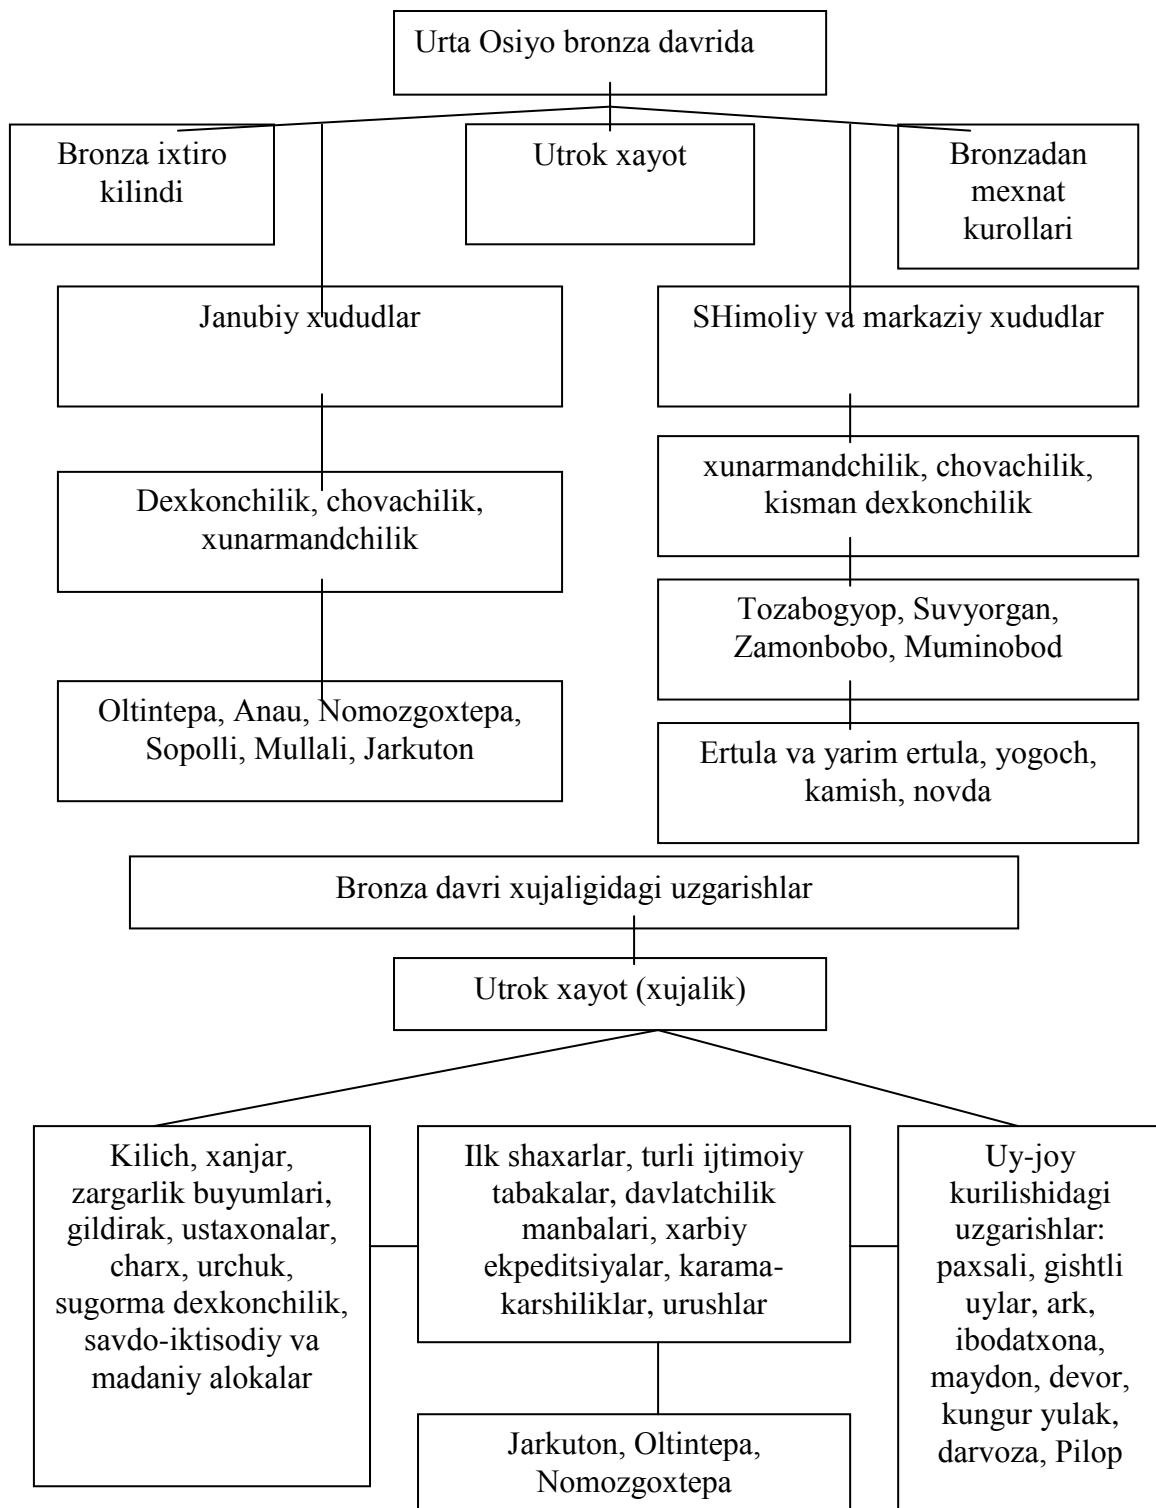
Urta Osiyo bronza davrida

Bronza ixtiro kilindi

Utrok xayot

Bronzadan mexnat kurollari

Janubiy xududlar

SHimoliy va markaziy xududlar

Dexkonchilik, chovachilik, xunarmandchilik

xunarmandchilik, chovachilik, kisman dexkonchilik

Tozabogyop, Suvyorgan, Zamonbobo, Muminobod

Oltintepa, Anau, Nomozgoxtepa, Sopolli, Mullali, Jarkuton

Ertula va yarim ertula, yogoch, kamish, novda

Bronza davri xujaligidagi uzgarishlar

Utrok xayot (xujalik)

Kilich, xanjar, zargarlik buyumlari, gildirak, ustaxonalar, charx, urchuk, sugorma dexkonchilik, savdo-iktisodiy va madaniy alokalar

Ilk shaxarlar, turli ijtimoiy tabakalar, davlatchilik manbalari, xarbiy ekpeditsiyalar, karama-karshiliklar, urushlar

Uy-joy kurilishidagi uzgarishlar: paxsali, gishtli uylar, ark, ibodatxona, maydon, devor, kungur yulak, darvoza, Pilop

Jarkuton, Oltintepa, Nomozgoxtepa